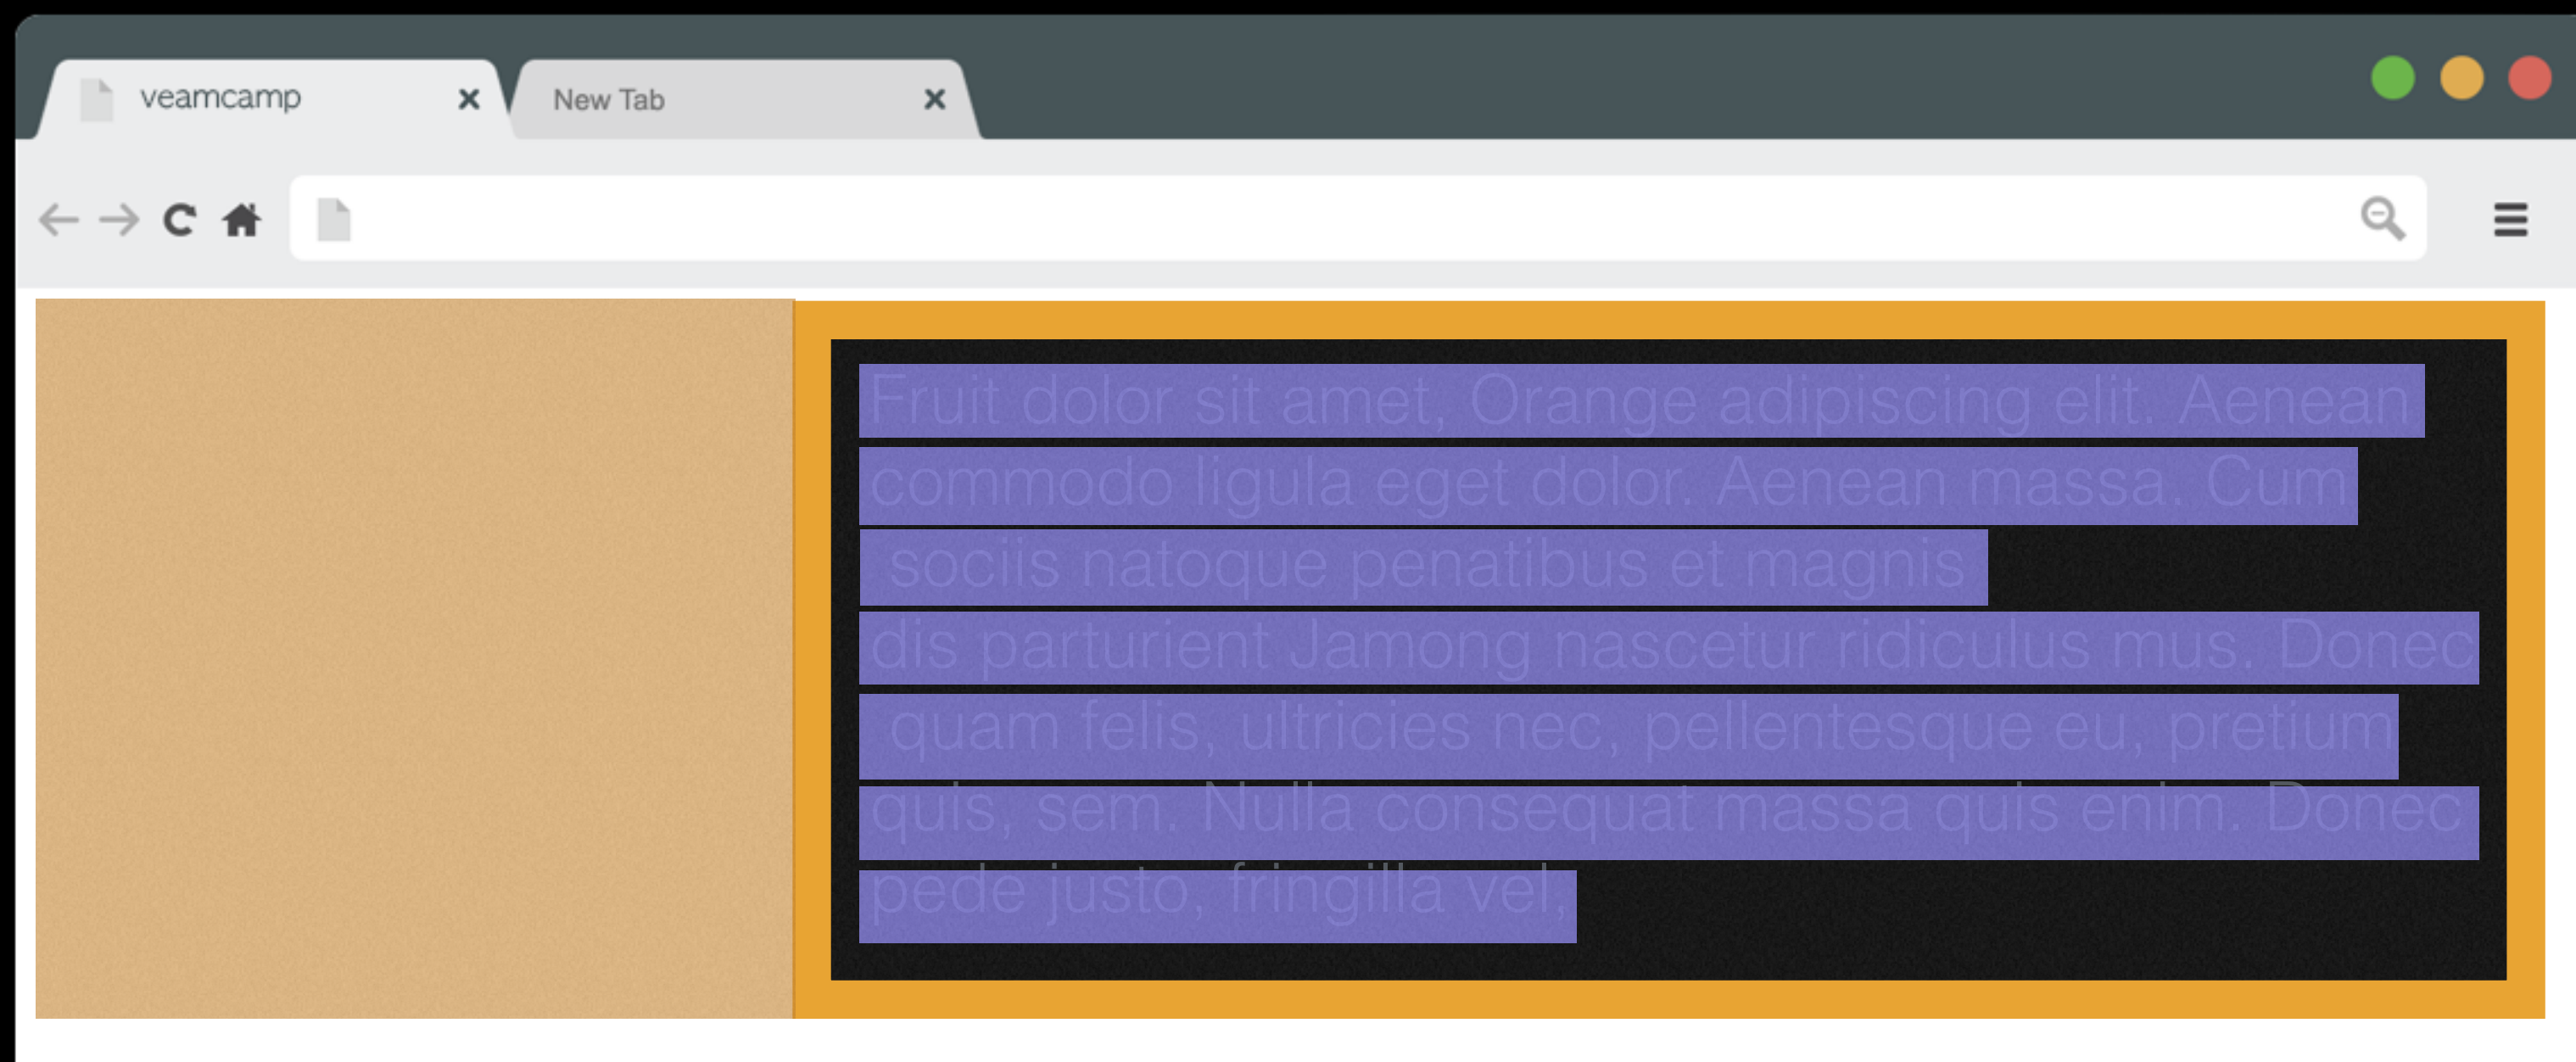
veamcamp
New Tab

Fruit dolor sit amet, Orange adipiscing elit. Aenean commodo ligula eget dolor. Aenean massa. Cum sociis natoque penatibus et magnis dis parturient Jamong nascetur ridiculus mus. Donec quam felis, ultricies nec, pellentesque eu, pretium quis, sem. Nulla consequat massa quis enim. Donec pede justo, fringilla vel,